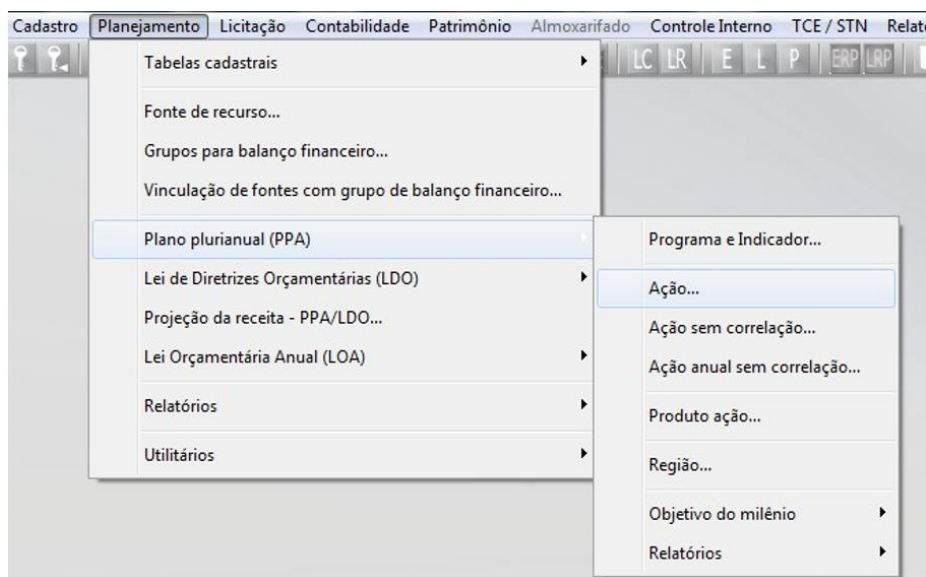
Cadastro Planejamento Licitação Contabilidade Patrimônio Almoxarifado Controle Interno TCE / STN Relat

LC LR E L P ERP LRP

Tabelas cadastrais

Fonte de recurso...

Grupos para balanço financeiro...

Vinculação de fontes com grupo de balanço financeiro...

Plano plurianual (PPA)

Lei de Diretrizes Orçamentárias (LDO)

Projeção da receita - PPA/LDO...

Lei Orçamentária Anual (LOA)

Relatórios

Utilitários

Programa e Indicador...

Ação...

Ação sem correlação...

Ação anual sem correlação...

Produto ação...

Região...

Objetivo do milênio

Relatórios